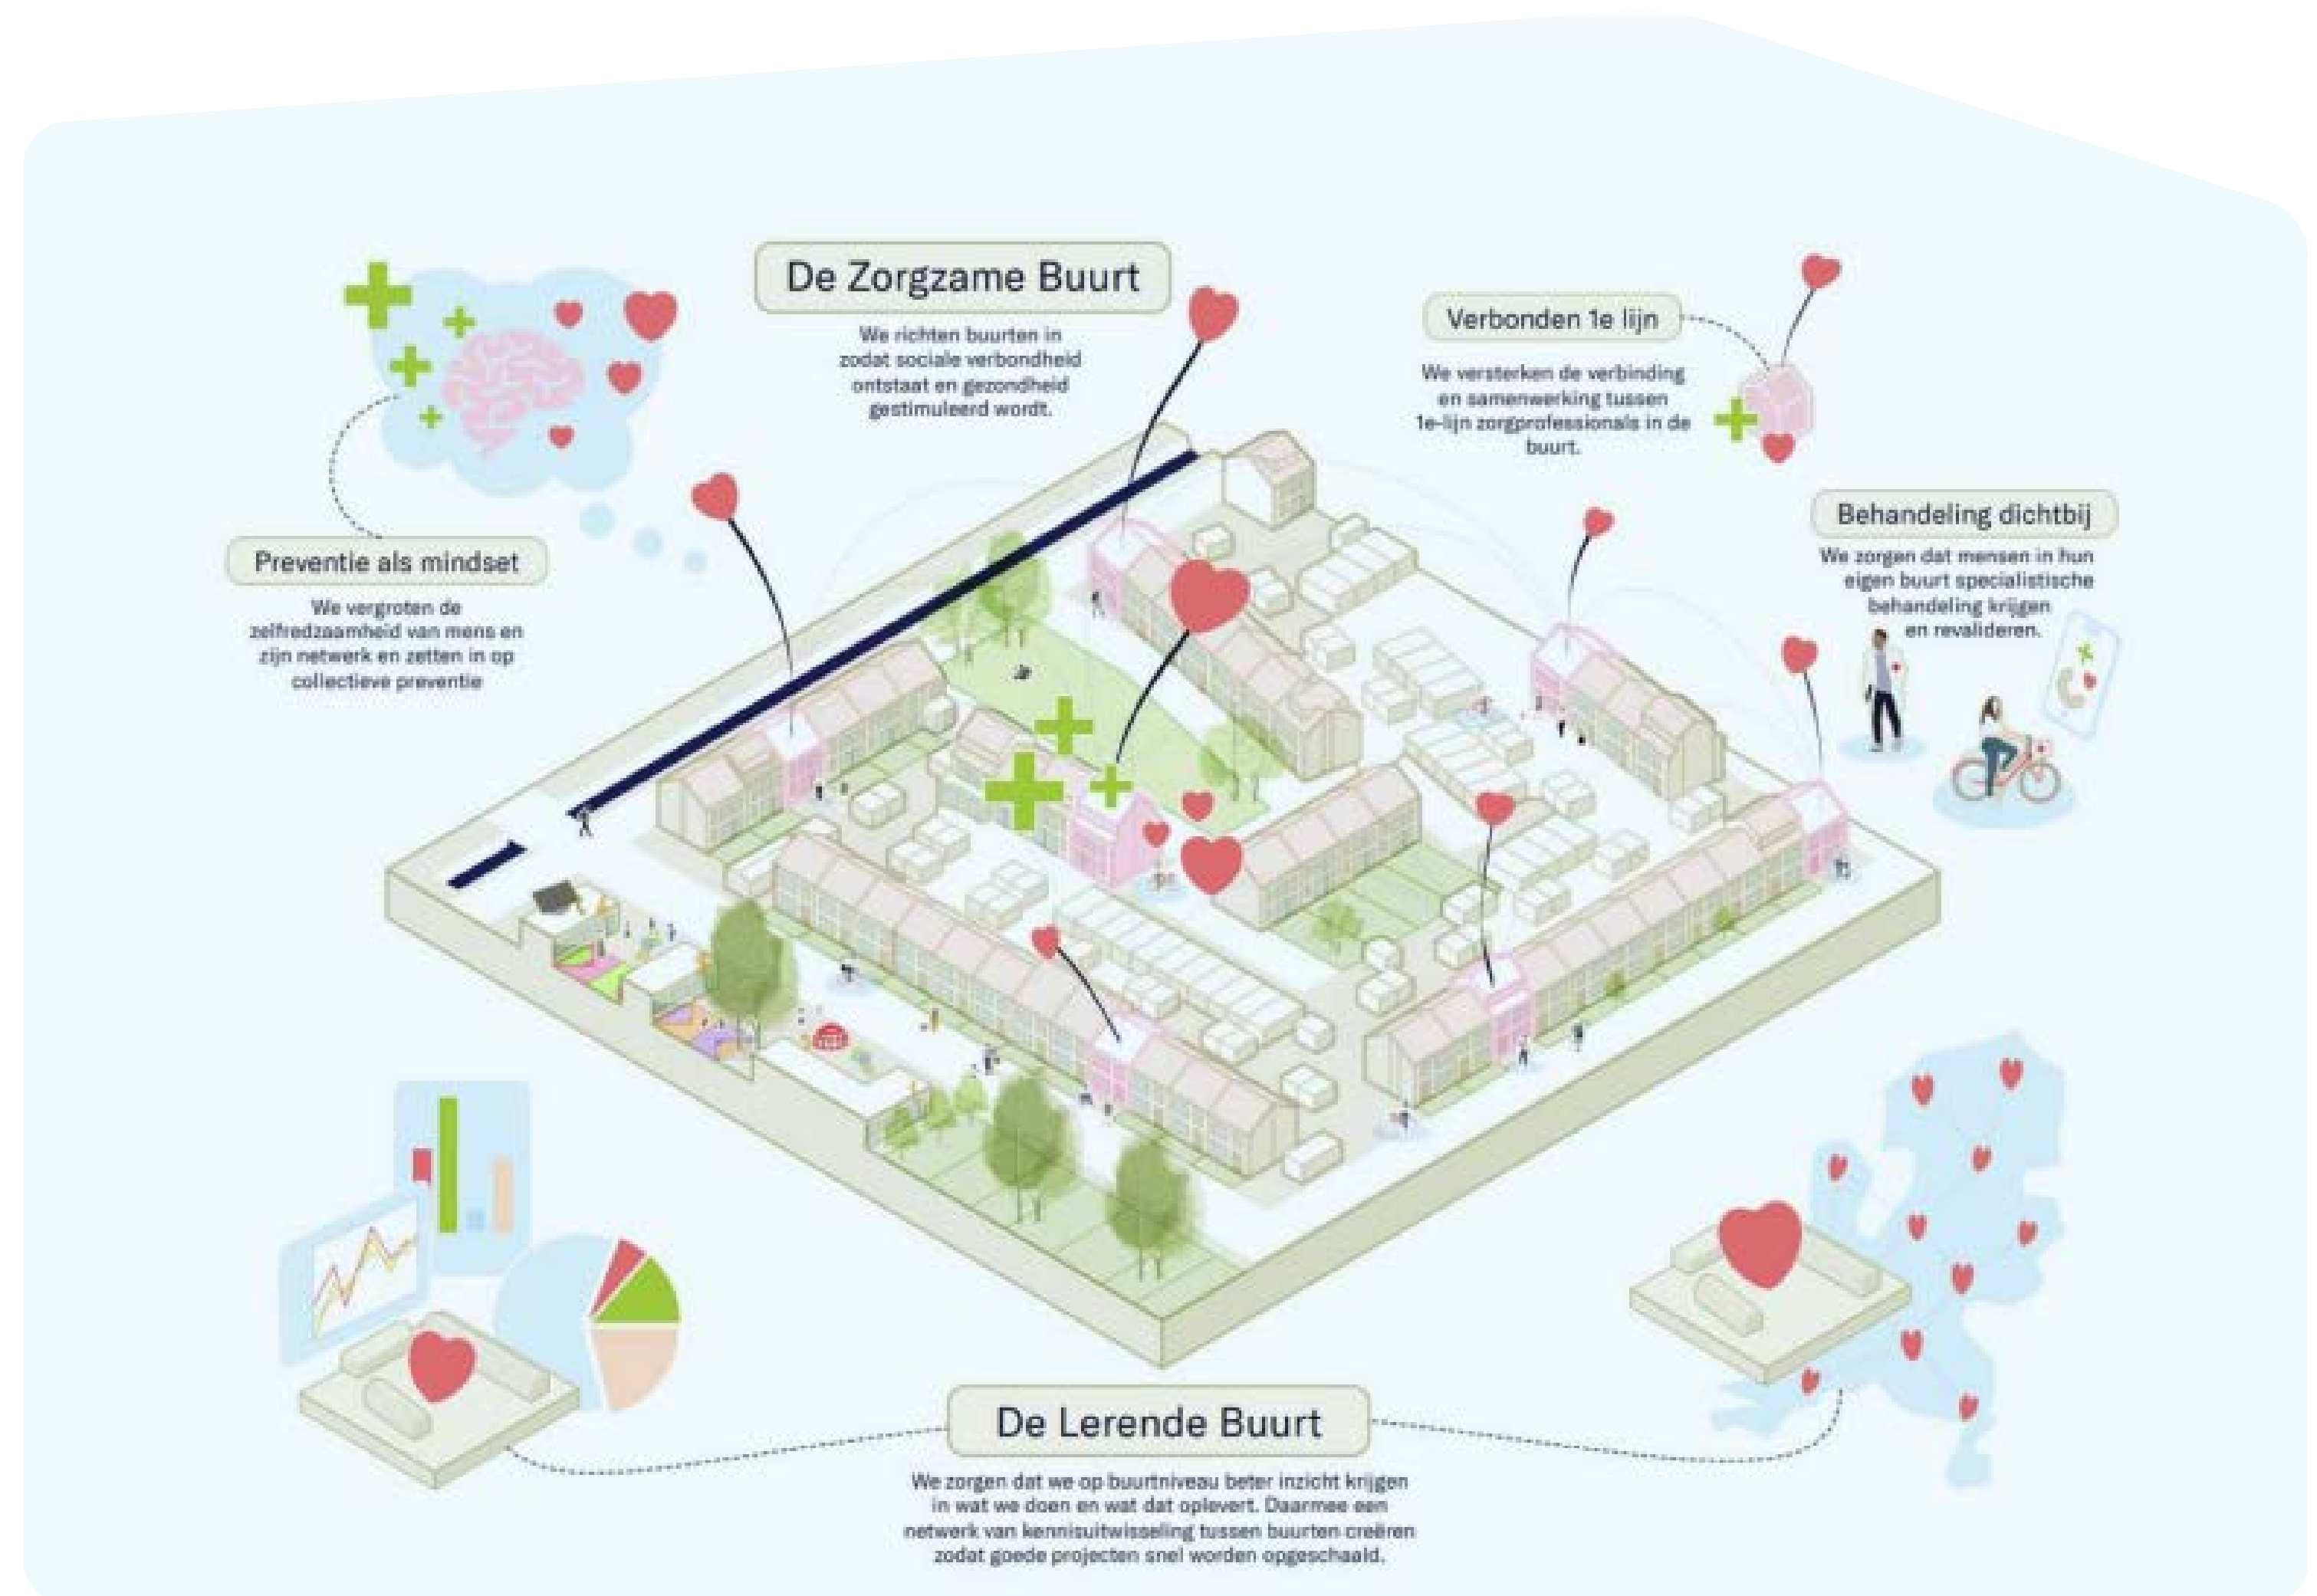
De Zorgzame Buurt

We richten buurten in zodat sociale verbondheid ontstaat en gezondheid gestimuleerd wordt.

Verbonden 1e lijn

We versterken de verbinding en samenwerking tussen 1e-lijn zorgprofessionals in de buurt.

Preventie als mindset

We vergroten de zelfredzaamheid van mens en zijn netwerk en zetten in op collectieve preventie

Behandeling dichtbij

We zorgen dat mensen in hun eigen buurt specialistische behandeling krijgen en revalideren.

De Lerende Buurt

We zorgen dat we op buurtniveau beter inzicht krijgen in wat we doen en wat dat oplevert. Daarmee een netwerk van kennisuitwisseling tussen buurten creëren zodat goede projecten snel worden opgeschaald.